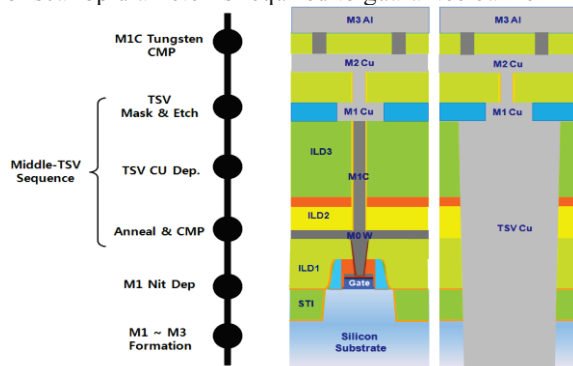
M1C Tungsten CMP

TSV Mask & Etch

Middle-TSV Sequence

TSV CU Dep.

Anneal & CMP

M1 Nit Dep

M1 ~ M3 Formation

M3 Al

M2 Cu

M1 Cu

ILD3

M1C

ILD2

M0 W

ILD1

Gate

STI

Silicon Substrate

M3 Al

M2 Cu

M1 Cu

TSV Cu